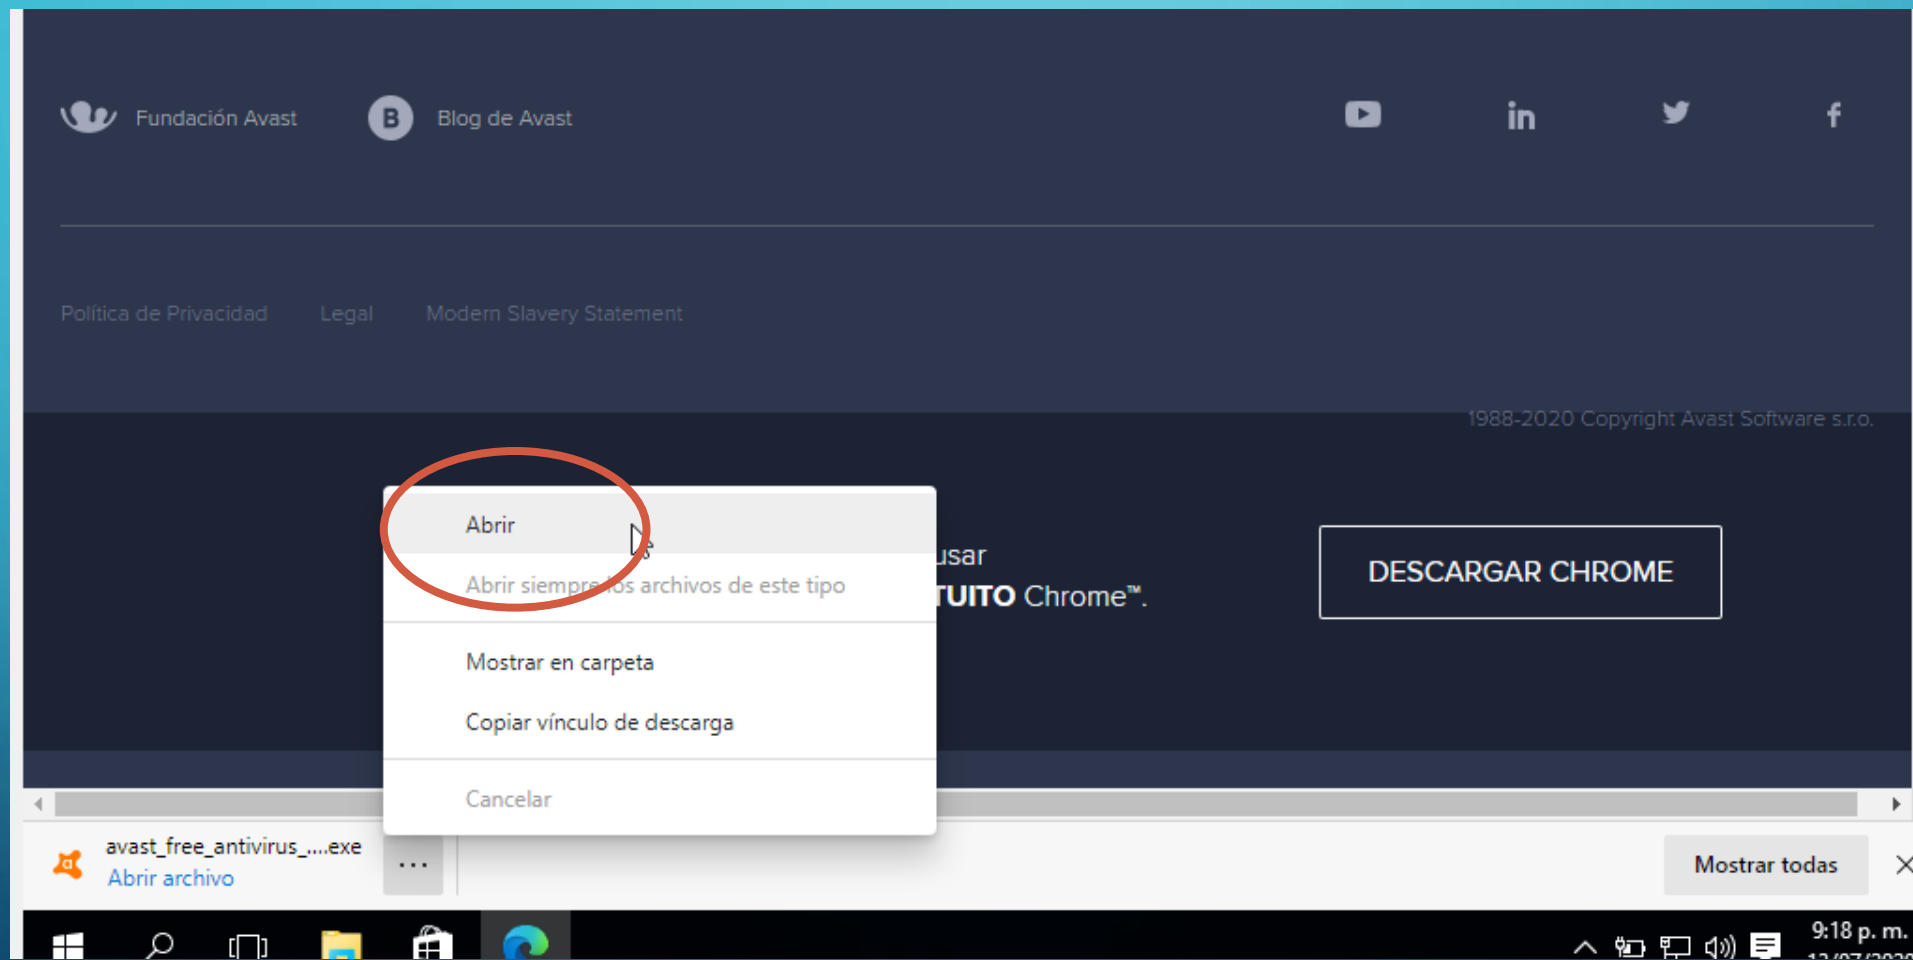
Fundación Avast

Blog de Avast

Política de Privacidad Legal Modern Slavery Statement

1988-2020 Copyright Avast Software s.r.o.

Abrir

Abrir siempre los archivos de este tipo

Mostrar en carpeta

Copiar vínculo de descarga

Cancelar

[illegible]usar
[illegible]TUITO Chrome™.

DESCARGAR CHROME

avast_free_antivirus_....exe
Abrir archivo

...

Mostrar todas

9:18 p. m.
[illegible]